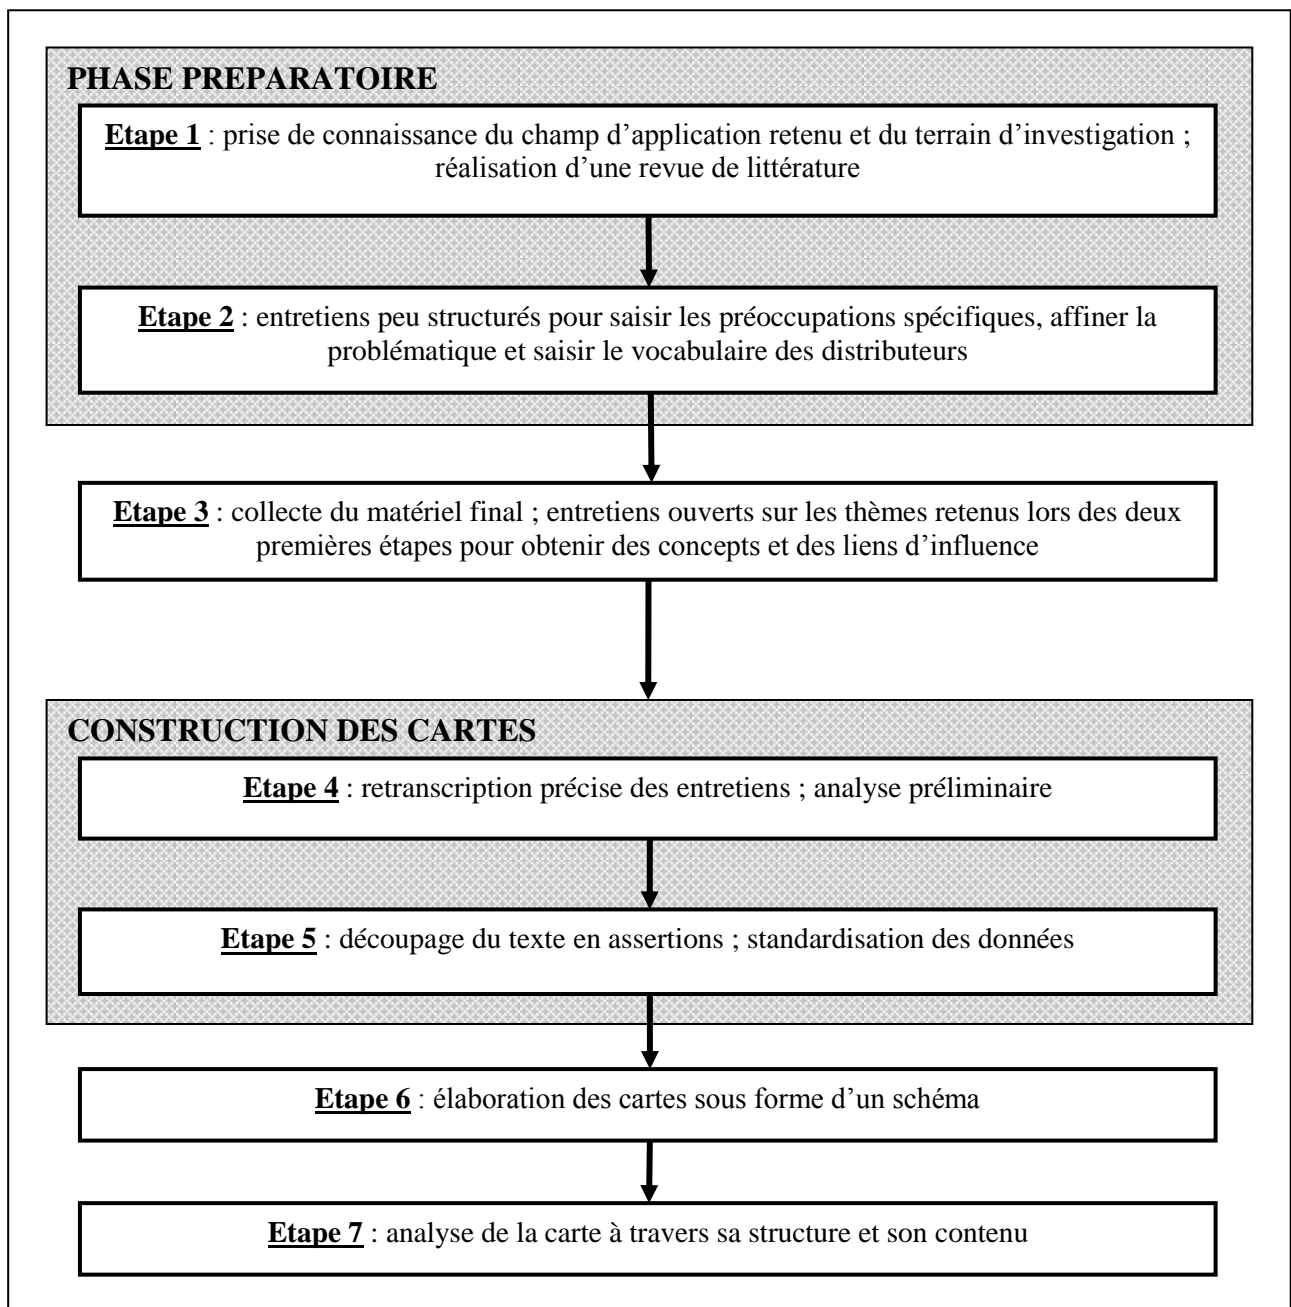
PHASE PREPARATOIRE

Etape 1 : prise de connaissance du champ d'application retenu et du terrain d'investigation ; réalisation d'une revue de littérature

Etape 2 : entretiens peu structurés pour saisir les préoccupations spécifiques, affiner la problématique et saisir le vocabulaire des distributeurs

Etape 3 : collecte du matériel final ; entretiens ouverts sur les thèmes retenus lors des deux premières étapes pour obtenir des concepts et des liens d'influence

CONSTRUCTION DES CARTES

Etape 4 : retranscription précise des entretiens ; analyse préliminaire

Etape 5 : découpage du texte en assertions ; standardisation des données

Etape 6 : élaboration des cartes sous forme d'un schéma

Etape 7 : analyse de la carte à travers sa structure et son contenu